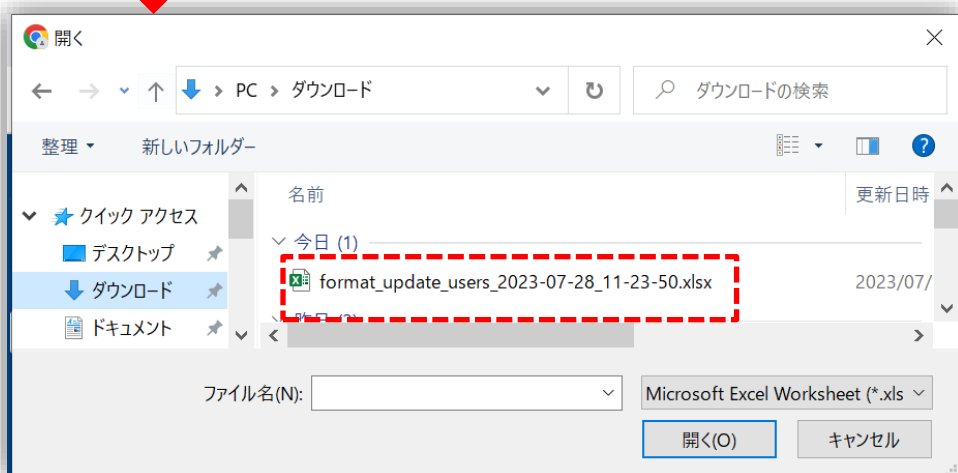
開く

PC > ダウンロード

ダウンロードの検索

整理 ▾ 新しいフォルダー

?

クイック アクセス

デスクトップ

ダウンロード

ドキュメント

名前

更新日時

今日 (1)

format_update_users_2023-07-28_11-23-50.xlsx

2023/07/

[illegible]

ファイル名(N):

Microsoft Excel Worksheet (*.xls

開く(O)

キャンセル